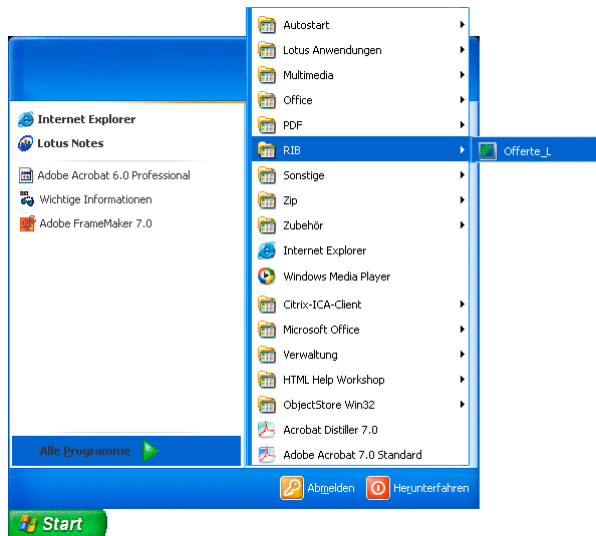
Internet Explorer
Lotus Notes
Adobe Acrobat 6.0 Professional
Wichtige Informationen
Adobe FrameMaker 7.0
Alle Programme

Autostart
Lotus Anwendungen
Multimedia
Office
PDF
RIB
Sonstige
Zip
Zubehör
Internet Explorer
Windows Media Player
Citrix-ICA-Client
Microsoft Office
Verwaltung
HTML Help Workshop
ObjectStore Win32
Acrobat Distiller 7.0
Adobe Acrobat 7.0 Standard

Offerte_L

Abmelden
Herunterfahren

Start